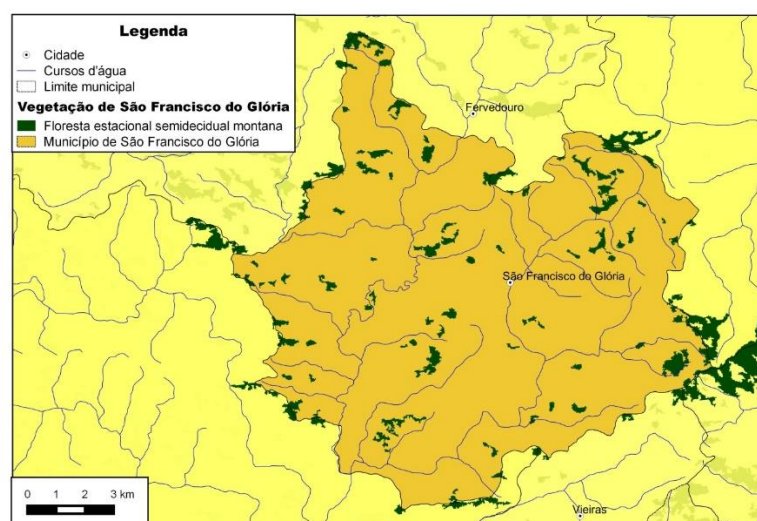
Legenda
Cidade
Cursos d'água
Limite municipal
Vegetação de São Francisco do Glória
Floresta estacional semidecidual montana
Município de São Francisco do Glória

Fervedouro
São Francisco do Glória
Vieiras

0 1 2 3 km